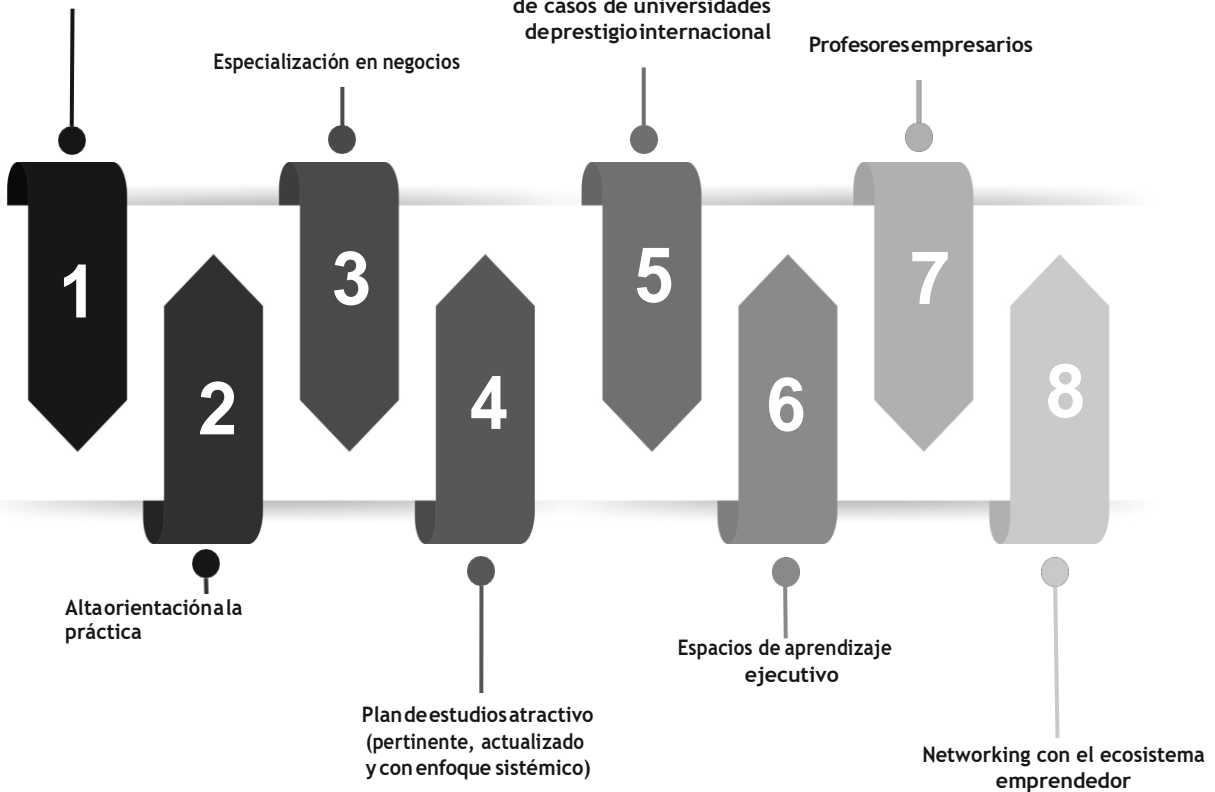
de casos de universidades deprestigiointernacional

Especialización en negocios

Profesoresempresarios

1

2

3

4

5

6

7

8

Altaorientaciónala práctica

Plandeestudiosatractivo (pertinente, actualizado yconenfoque sistémico)

Espacios de aprendizaje ejecutivo

Networking con el ecosistema emprendedor